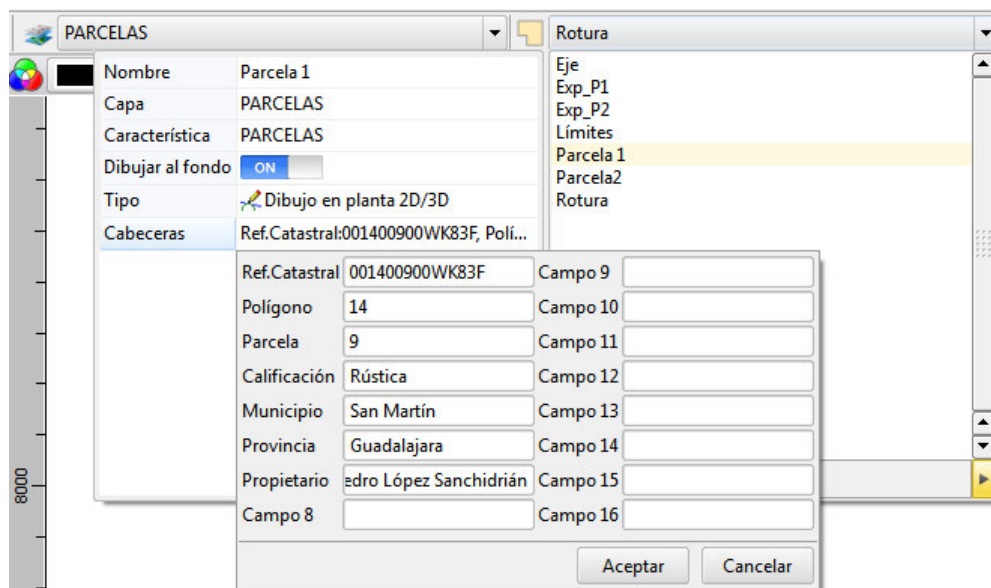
PARCELAS
Rotura

| Nombre | Parcela 1 |
|---|---|
| Capa | PARCELAS |
| Característica | PARCELAS |
| Dibujar al fondo | ON |
| Tipo | Dibujo en planta 2D/3D |
| Cabeceras | Ref.Catastral:001400900WK83F, Polí... |

Eje
Exp_P1
Exp_P2
Límites
Parcela 1
Parcela2
Rotura

| Ref.Catastral | 001400900WK83F | Campo 9 | |
|---|---|---|---|
| Polígono | 14 | Campo 10 | |
| Parcela | 9 | Campo 11 | |
| Calificación | Rústica | Campo 12 | |
| Municipio | San Martín | Campo 13 | |
| Provincia | Guadalajara | Campo 14 | |
| Propietario | edro López Sanchidrián | Campo 15 | |
| Campo 8 | | Campo 16 | |

Aceptar
Cancelar

8000